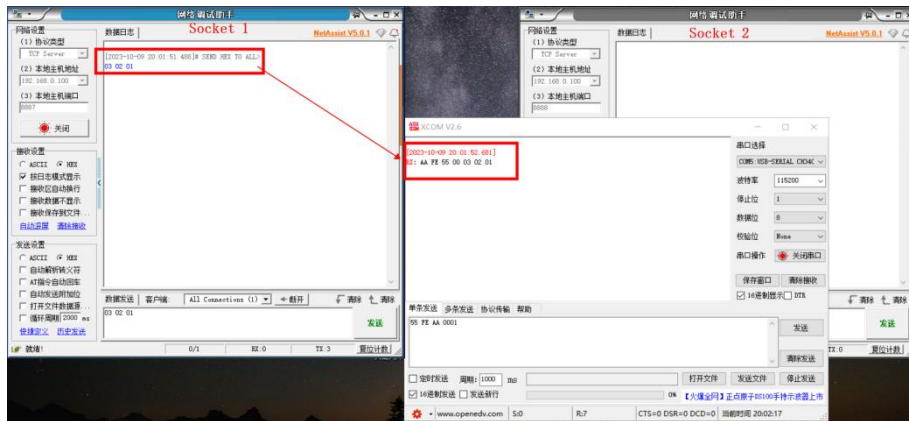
网络调试助手

网络设置
(1) 协议类型
TCP Server
(2) 本地主机地址
192.168.0.100
(3) 本地主机端口
8887
关闭

接收设置
ASCII HEX
按日志模式显示
接收区自动换行
接收数据不显示
接收保存到文件...
自动滚屏 清除接收

发送设置
ASCII HEX
自动解析转义符
AT指令自动回车
自动发送附加位
打开文件数据源...
循环周期 2000 ms
快捷定义 历史发送

就绪!

数据日志
Socket 1
NetAssist V5.0.1

[2023-10-09 20:01:51.488]# SEND HEX TO ALL>
03 02 01

数据发送 客户端: All Connections (1) 断开
清除 清除
03 02 01
发送

0/1 RX:0 TX:3 复位计数

网络调试助手

网络设置
(1) 协议类型
TCP Server
(2) 本地主机地址
192.168.0.100
(3) 本地主机端口
8888

数据日志
Socket 2
NetAssist V5.0.1

清除 清除
发送
TX:0 复位计数

XCOM V2.6

[2023-10-09 20:01:52.681]
RX: AA FE 55 00 03 02 01

串口选择
COM5:USB-SERIAL CH34C
波特率 115200
停止位 1
数据位 8
校验位 None
串口操作 关闭串口
保存窗口 清除接收
16进制显示 DTR

单条发送 多条发送 协议传输 帮助
55 FE AA 0001
发送
清除发送

定时发送 周期: 1000 ms
打开文件 发送文件 停止发送
16进制发送 发送新行
0% 【火爆全网】正点原子DS100手持示波器上市
www.openedv.com S:0 R:7 CTS=0 DSR=0 DCD=0 当前时间 20:02:17